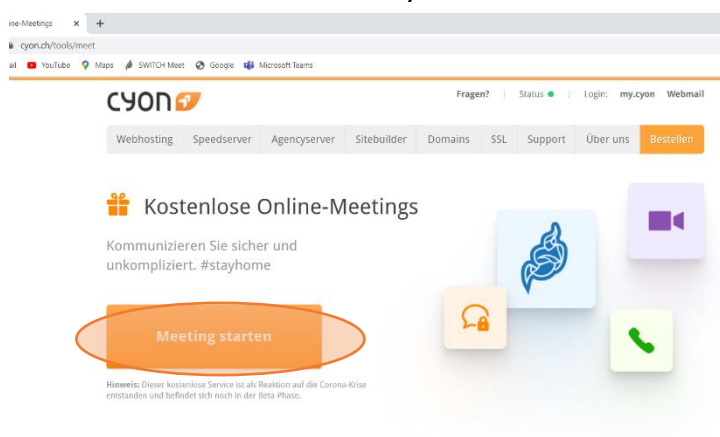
ine-Meetings × +

cyon.ch/tools/meet

ail YouTube Maps SWITCH Meet Google Microsoft Teams

cyon

Fragen? | Status | Login: my.cyon Webmail

Webhosting Speedserver Agencyserver Sitebuilder Domains SSL Support Über uns Bestellen

Kostenlose Online-Meetings

Kommunizieren Sie sicher und unkompliziert. #stayhome

Meeting starten

Hinweis: Dieser kostenlose Service ist als Reaktion auf die Corona-Krise entstanden und befindet sich noch in der Beta Phase.